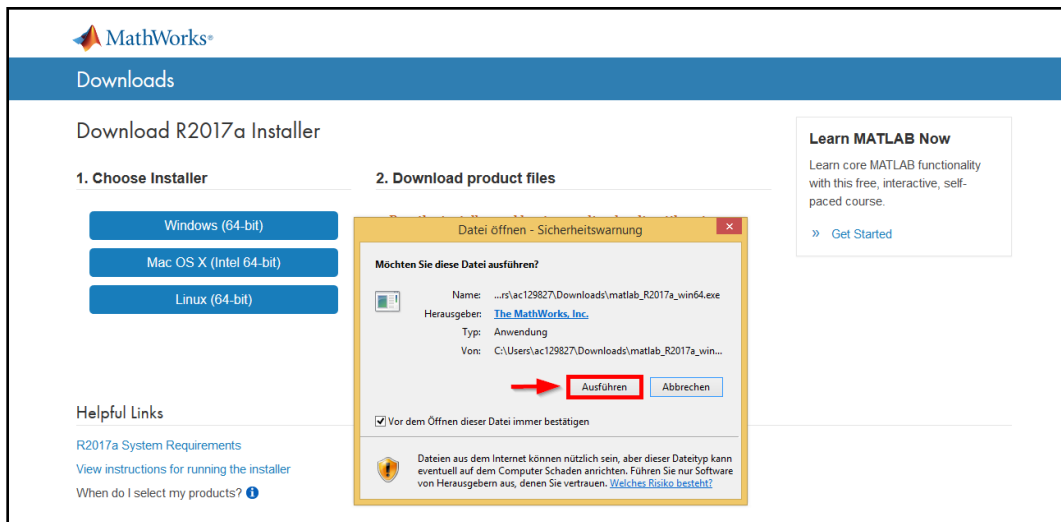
MathWorks®

Downloads

Download R2017a Installer

1. Choose Installer

Windows (64-bit)

Mac OS X (Intel 64-bit)

Linux (64-bit)

2. Download product files

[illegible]

Datei öffnen - Sicherheitswarnung

Möchten Sie diese Datei ausführen?

Name: ...rs\ac129827\Downloads\matlab_R2017a_win64.exe

Herausgeber: The MathWorks, Inc.

Typ: Anwendung

Von: C:\Users\ac129827\Downloads\matlab_R2017a_win...

Ausführen Abbrechen

Vor dem Öffnen dieser Datei immer bestätigen

Dateien aus dem Internet können nützlich sein, aber dieser Dateityp kann eventuell auf dem Computer Schaden anrichten. Führen Sie nur Software von Herausgebern aus, denen Sie vertrauen. Welches Risiko besteht?

Learn MATLAB Now

Learn core MATLAB functionality with this free, interactive, self-paced course.

» Get Started

Helpful Links

R2017a System Requirements

View instructions for running the installer

When do I select my products?